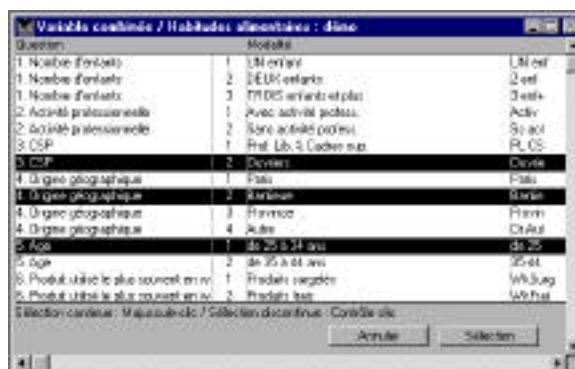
Variable combinés / Habitudes alimentaires : dîner

| Question | | Modalité | |
|---|---|---|---|
| 1. Nombre d'enfants | 1 | UN enfant | 1 enf |
| 1. Nombre d'enfants | 2 | DEUX enfants | 2 enf |
| 1. Nombre d'enfants | 3 | TROIS enfants et plus | 3 enf+ |
| 2. Activité professionnelle | 1 | Avec activité profess. | Activ |
| 2. Activité professionnelle | 2 | Sans activité profess. | Ss act |
| 3. CSP | 1 | Prof. Lib. & Cadres sup. | PL.CS |
| 3. CSP | 2 | Ouvriers | Ouvrie |
| 4. Origine géographique | 1 | Paris | Paris |
| 4. Origine géographique | 2 | Banlieue | Banlie |
| 4. Origine géographique | 3 | Province | Provin |
| 4. Origine géographique | 4 | Autre | OrAut |
| 5. Age | 1 | de 25 à 34 ans | de 25 |
| 5. Age | 2 | de 35 à 44 ans | 35-44 |
| 6. Produit utilisé le plus souvent en rv | 1 | Produits surgelés | Wk.Surg |
| 6. Produit utilisé le plus souvent en rv | 2 | Produits frais | Wk.frai |

Sélection continue : Majuscule-clic / Sélection discontinue : Contrôle-clic

Annuler

Sélection